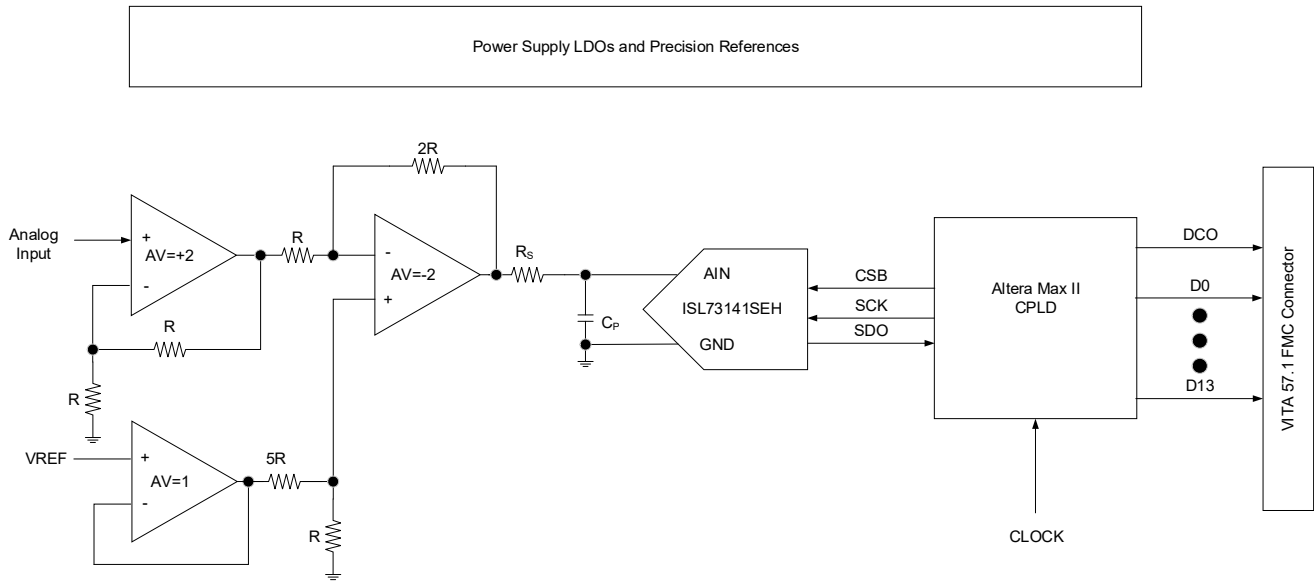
Power Supply LDOs and Precision References

Analog Input

+
AV=+2
-

R

R

R

2R

-
AV=-2
+

$R_S$

$C_P$

AIN
ISL73141SEH
GND

VREF

+
AV=1
-

5R

R

CSB
SCK
SDO

Altera Max II CPLD

CLOCK

DCO
D0
D13

VITA 57.1 FMC Connector